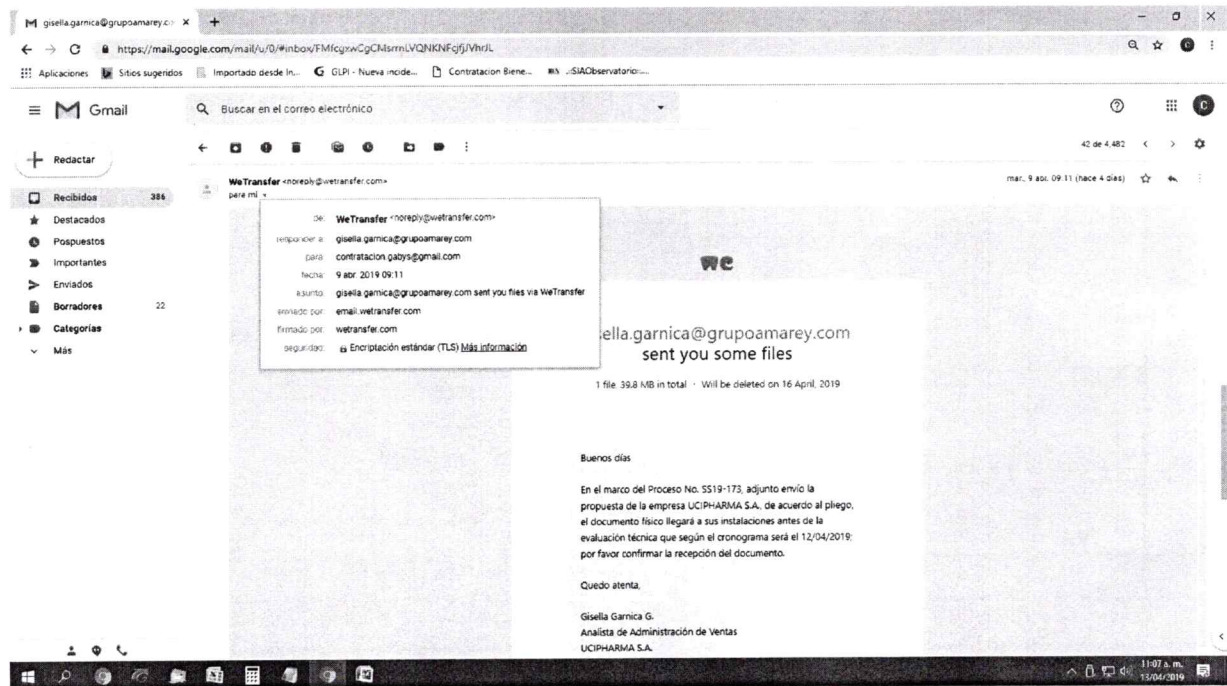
gisella.garnica@grupoamarey.co ×

https://mail.google.com/mail/u/0/#inbox/FMfcgxwCgCMsmLVQNKNFcjfjVhrJL

Aplicaciones Sitios sugeridos Importado desde In... GLPI - Nueva incide... Contratacion Biene... SIAObservatorio...

Gmail

Buscar en el correo electrónico

Redactar

Recibidos 386
Destacados
Pospuestos
Importantes
Enviados
Borradores 22
Categorías
Más

42 de 4.482

WeTransfer <noreply@wetransfer.com>
para mí

mar., 9 abr. 09:11 (hace 4 días)

de: WeTransfer <noreply@wetransfer.com>
responder a: gisella.garnica@grupoamarey.com
para: contratacion.gabys@gmail.com
fecha: 9 abr. 2019 09:11
asunto: gisella.garnica@grupoamarey.com sent you files via WeTransfer
enviado por: email.wetransfer.com
firmado por: wetransfer.com
seguridad: Encriptación estándar (TLS) Más información

we

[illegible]ella.garnica@grupoamarey.com sent you some files

1 file 39.8 MB in total · Will be deleted on 16 April, 2019

Buenos días

En el marco del Proceso No. SS19-173, adjunto envío la propuesta de la empresa UCIPHARMA S.A. de acuerdo al pliego, el documento físico llegará a sus instalaciones antes de la evaluación técnica que según el cronograma será el 12/04/2019; por favor confirmar la recepción del documento.

Quedo atenta,

Gisella Garnica G.
Analista de Administración de Ventas
UCIPHARMA S.A.

11:07 a. m.
13/04/2019